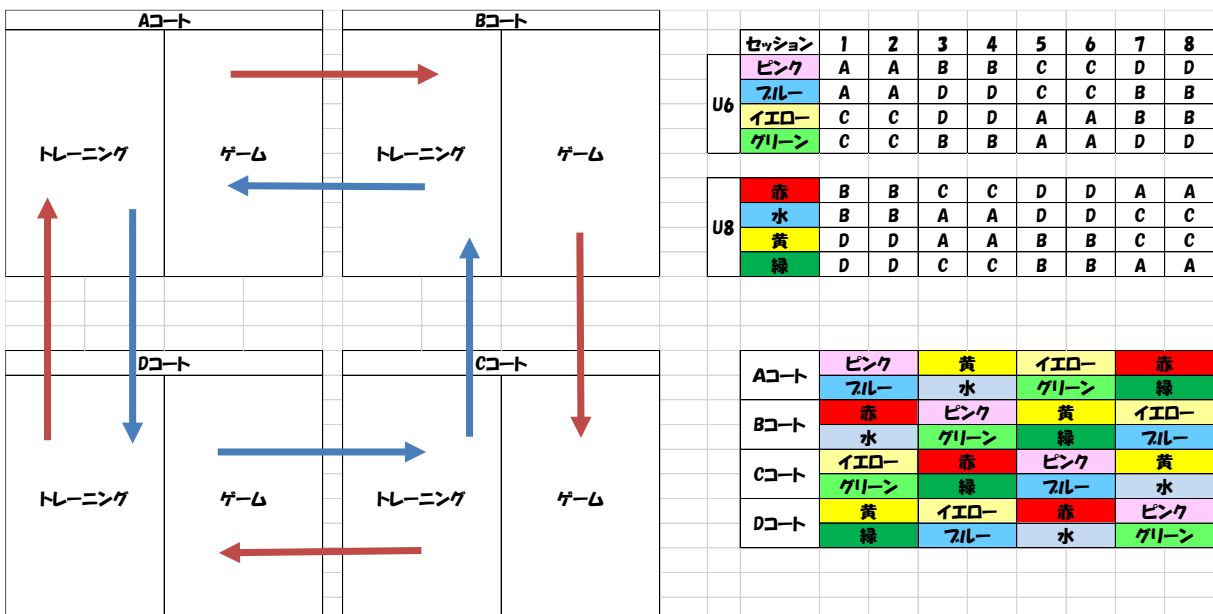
Aコート

トレーニング
ゲーム

Bコート

トレーニング
ゲーム

Dコート

トレーニング
ゲーム

Cコート

トレーニング
ゲーム

| | セッション | 1 | 2 | 3 | 4 | 5 | 6 | 7 | 8 |
|---|---|---|---|---|---|---|---|---|---|
| U6 | ピンク | A | A | B | B | C | C | D | D |
| | ブルー | A | A | D | D | C | C | B | B |
| | イエロー | C | C | D | D | A | A | B | B |
| | グリーン | C | C | B | B | A | A | D | D |

| | | | | | | | | | |
|---|---|---|---|---|---|---|---|---|---|
| U8 | 赤 | B | B | C | C | D | D | A | A |
| | 水 | B | B | A | A | D | D | C | C |
| | 黄 | D | D | A | A | B | B | C | C |
| | 緑 | D | D | C | C | B | B | A | A |

| | | | | |
|---|---|---|---|---|
| Aコート | ピンク | 黄 | イエロー | 赤 |
| | ブルー | 水 | グリーン | 緑 |
| Bコート | 赤 | ピンク | 黄 | イエロー |
| | 水 | グリーン | 緑 | ブルー |
| Cコート | イエロー | 赤 | ピンク | 黄 |
| | グリーン | 緑 | ブルー | 水 |
| Dコート | 黄 | イエロー | 赤 | ピンク |
| | 緑 | ブルー | 水 | グリーン |